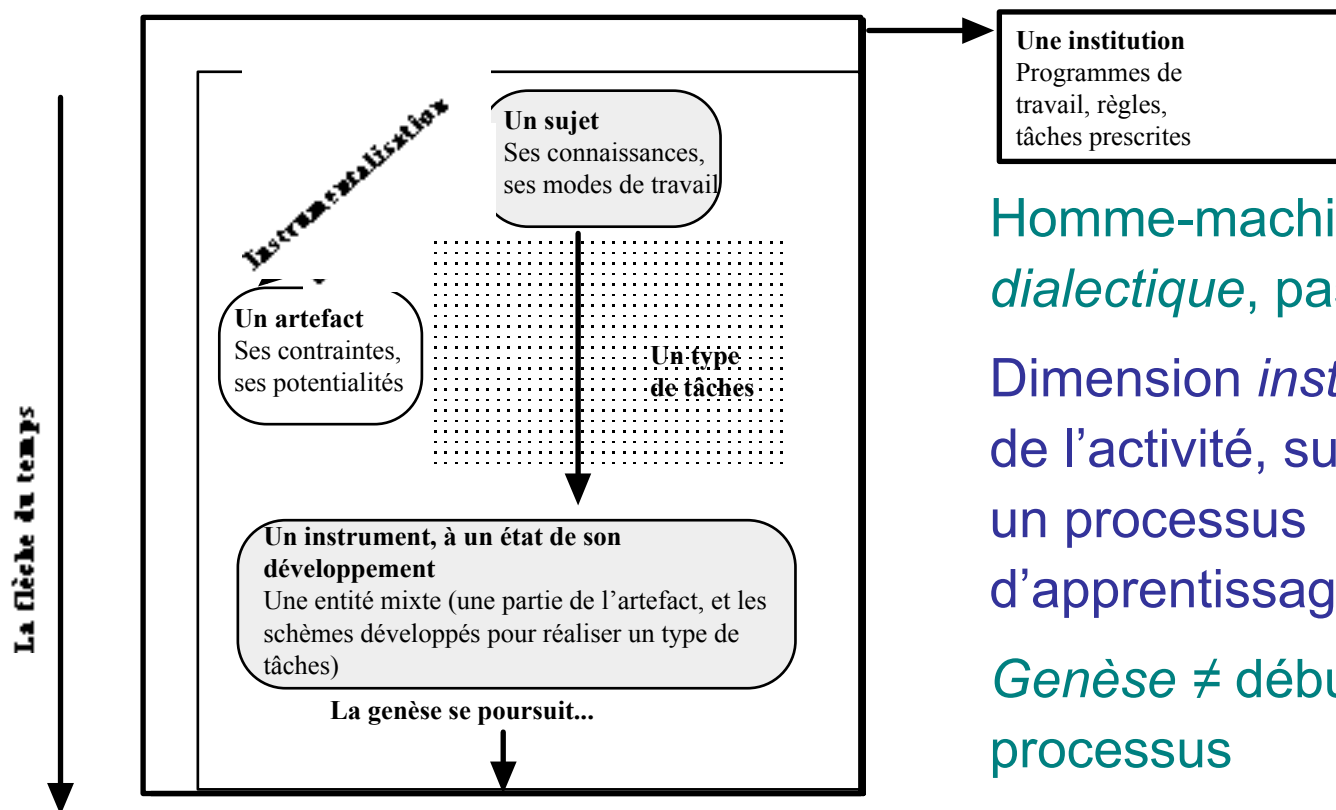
La flèche du temps

Instrumentalisation

Un sujet
Ses connaissances, ses modes de travail

Un artefact
Ses contraintes, ses potentialités

Un type de tâches

Un instrument, à un état de son développement
Une entité mixte (une partie de l'artefact, et les schèmes développés pour réaliser un type de tâches)

La genèse se poursuit...

Une institution
Programmes de travail, règles, tâches prescrites

Homme-machi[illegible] *dialectique*, pa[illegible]

Dimension *inst*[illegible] de l'activité, su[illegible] un processus d'apprentissag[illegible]

*Genèse* ≠ débu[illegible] processus